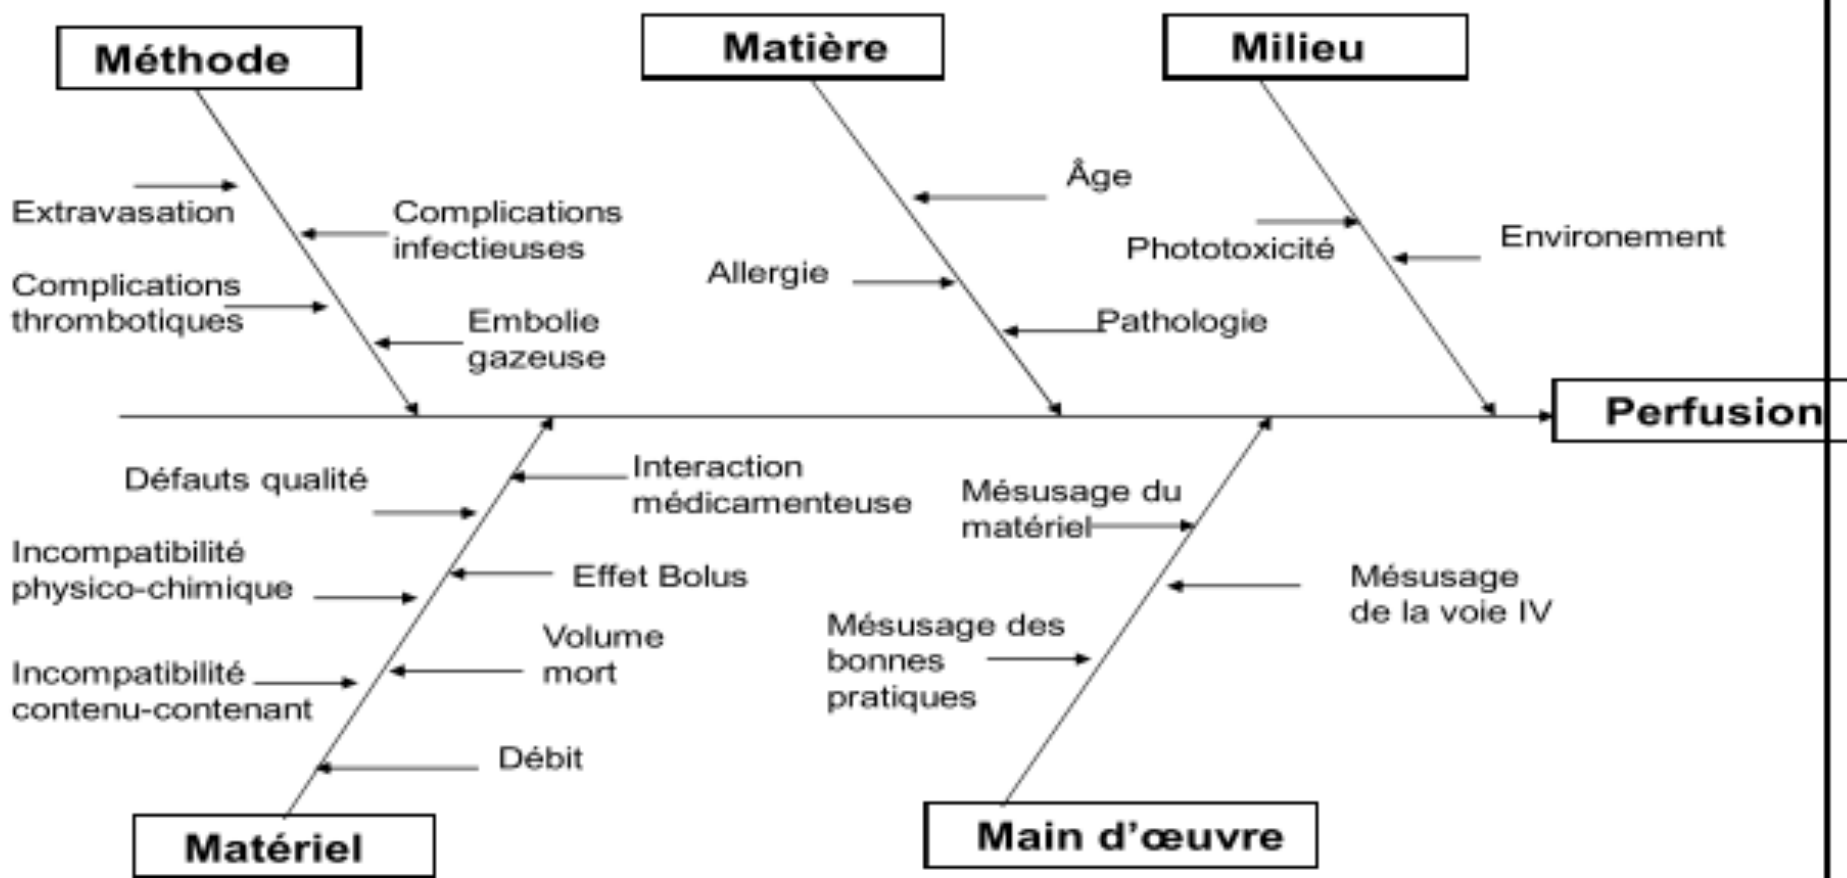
Méthode

Matière

Milieu

Extravasation

Complications infectieuses

Complications thrombotiques

Embolie gazeuse

Âge

Allergie

Pathologie

Phototoxicité

Environement

Perfusion

Défauts qualité

Interaction médicamenteuse

Incompatibilité physico-chimique

Effet Bolus

Volume mort

Incompatibilité contenu-contenant

Débit

Mésusage du matériel

Mésusage de la voie IV

Mésusage des bonnes pratiques

Matériel

Main d'œuvre